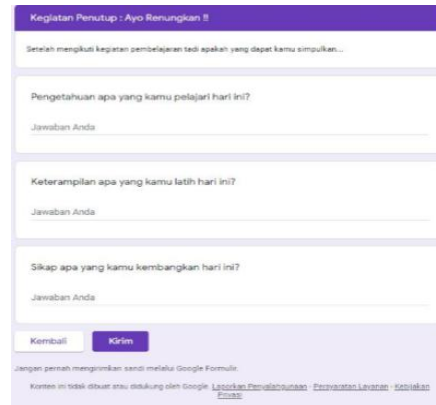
Kegiatan Penutup : Ayo Renungkan !!

Setelah mengikuti kegiatan pembelajaran tadi apakah yang dapat kamu simpulkan...

Pengetahuan apa yang kamu pelajari hari ini?

Jawaban Anda

Keterampilan apa yang kamu latih hari ini?

Jawaban Anda

Sikap apa yang kamu kembangkan hari ini?

Jawaban Anda

Kembali

Kirim

Jangan pernah mengirimkan sandi melalui Google Formulir.

Konten ini tidak dibuat atau didukung oleh Google. Laporkan Penyalahgunaan - Persyaratan Layanan - Kebijakan Privasi